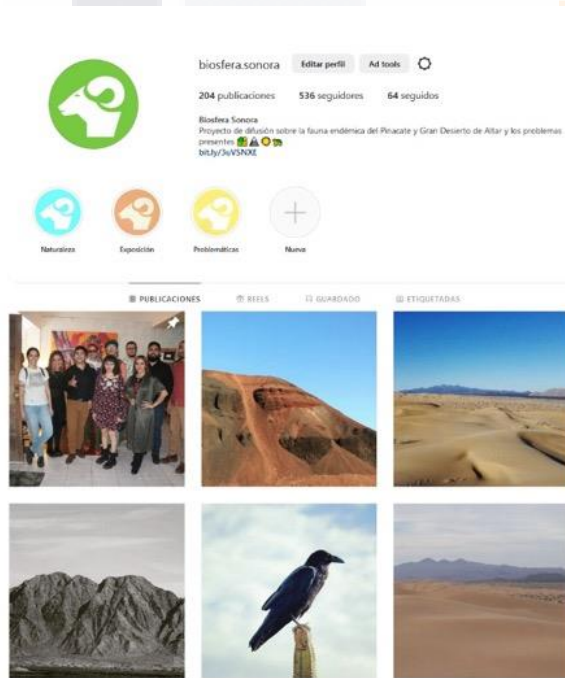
biosfera.sonora Editar perfil Ad tools

204 publicaciones 536 seguidores 64 seguidos

Biosfera Sonora
Proyecto de difusión sobre la fauna endémica del Pinacate y Gran Desierto de Altar y los problemas presentes
bit.ly/3uVSNXE

Naturaleza Exposición Problemáticas Nuevo

PUBLICACIONES REELS GUARDADO ETIQUETADAS